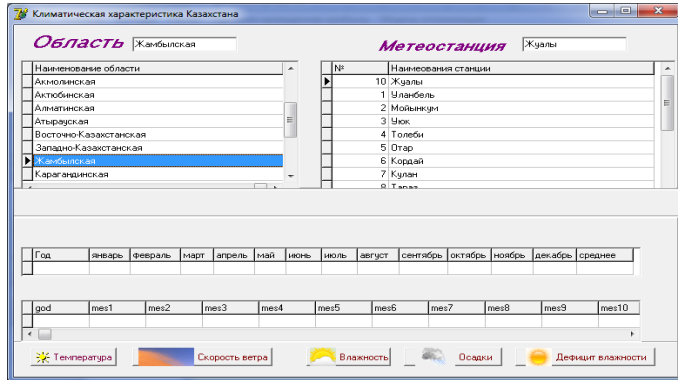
Климатическая характеристика Казахстана

Область Жамбылская

Метеостанция Жуалы

| Наименование области |
|---|
| Акмолинская |
| Актюбинская |
| Алматинская |
| Атырауская |
| Восточно-Казахстанская |
| Западно-Казахстанская |
| Жамбылская |
| Карагандинская |

| № | Наименование станции |
|---|---|
| 10 | Жуалы |
| 1 | Уланбель |
| 2 | Мойынкум |
| 3 | Уюк |
| 4 | Толеби |
| 5 | Отар |
| 6 | Кордай |
| 7 | Кулан |
| 8 | Тараз |

| Год | январь | февраль | март | апрель | май | июнь | июль | август | сентябрь | октябрь | ноябрь | декабрь | среднее |
|---|---|---|---|---|---|---|---|---|---|---|---|---|---|
| | | | | | | | | | | | | | |

| god | mes1 | mes2 | mes3 | mes4 | mes5 | mes6 | mes7 | mes8 | mes9 | mes10 |
|---|---|---|---|---|---|---|---|---|---|---|
| | | | | | | | | | | |

Температура

Скорость ветра

Влажность

Осадки

Дефицит влажности